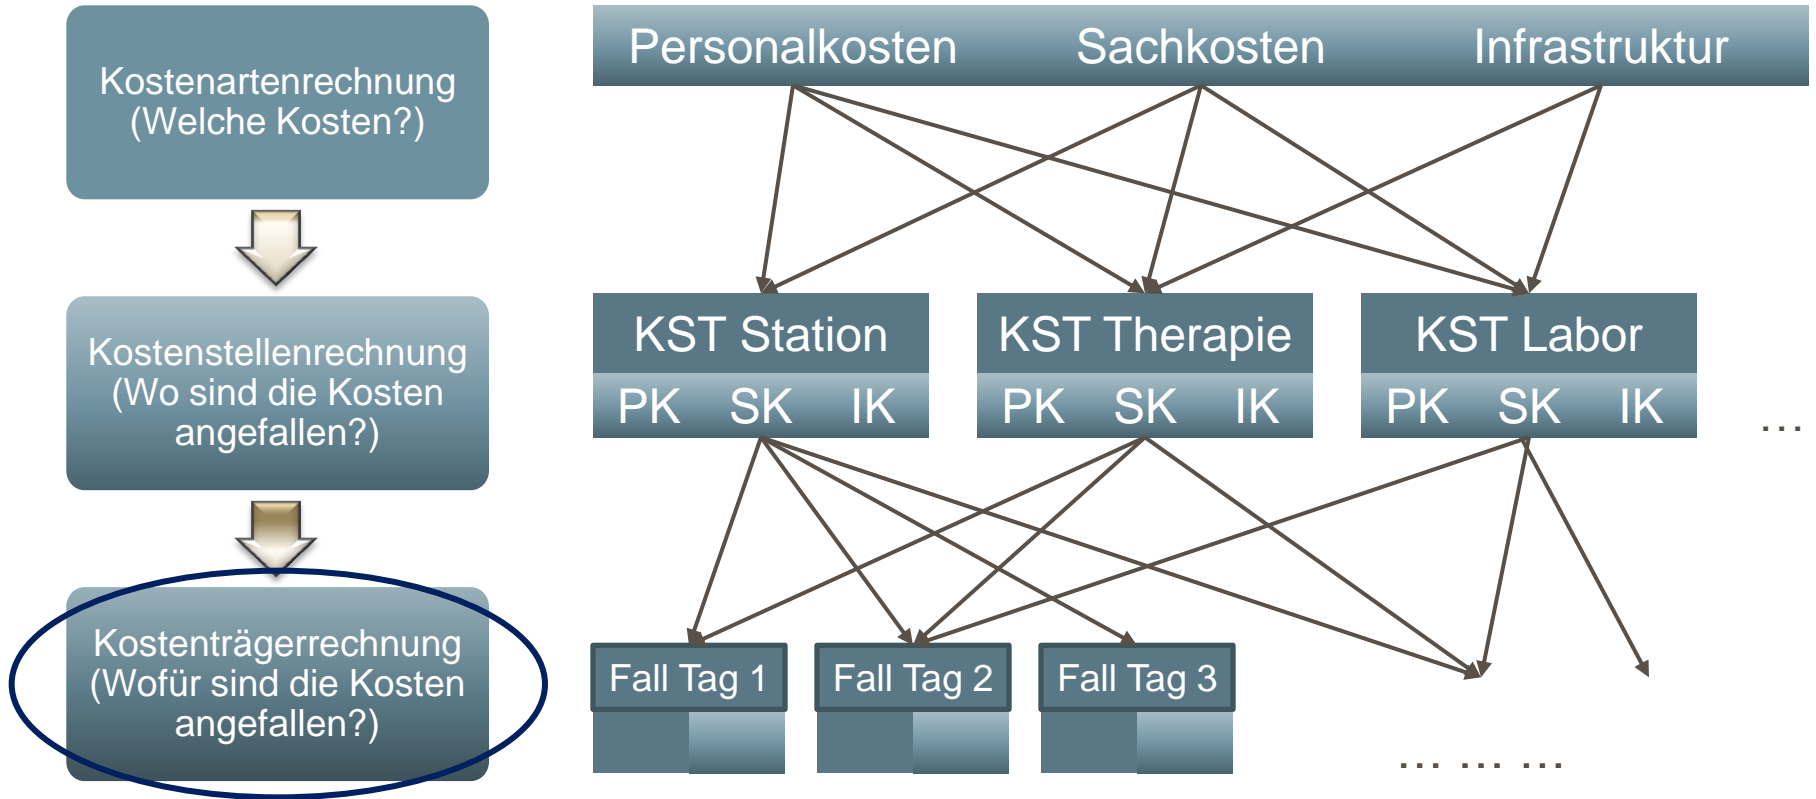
Kostenartenrechnung (Welche Kosten?)

Kostenstellenrechnung (Wo sind die Kosten angefallen?)

Kostenträgerrechnung (Wofür sind die Kosten angefallen?)

Personalkosten Sachkosten Infrastruktur

KST Station
PK SK IK

KST Therapie
PK SK IK

KST Labor
PK SK IK

...

Fall Tag 1

Fall Tag 2

Fall Tag 3

... ... ...